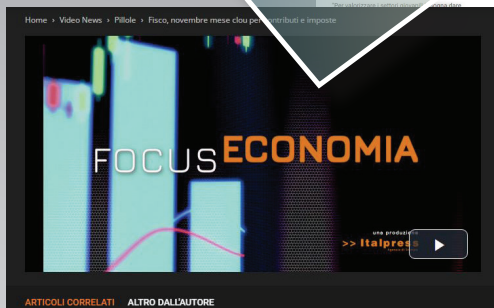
Home › Video News › Pillole › Fisco, novembre mese clou per contributi e imposte

"Per valorizzare i settori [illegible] bisogna dare

FOCUS ECONOMIA

una produzione
>> Italpress

ARTICOLI CORRELATI ALTRO DALL'AUTORE